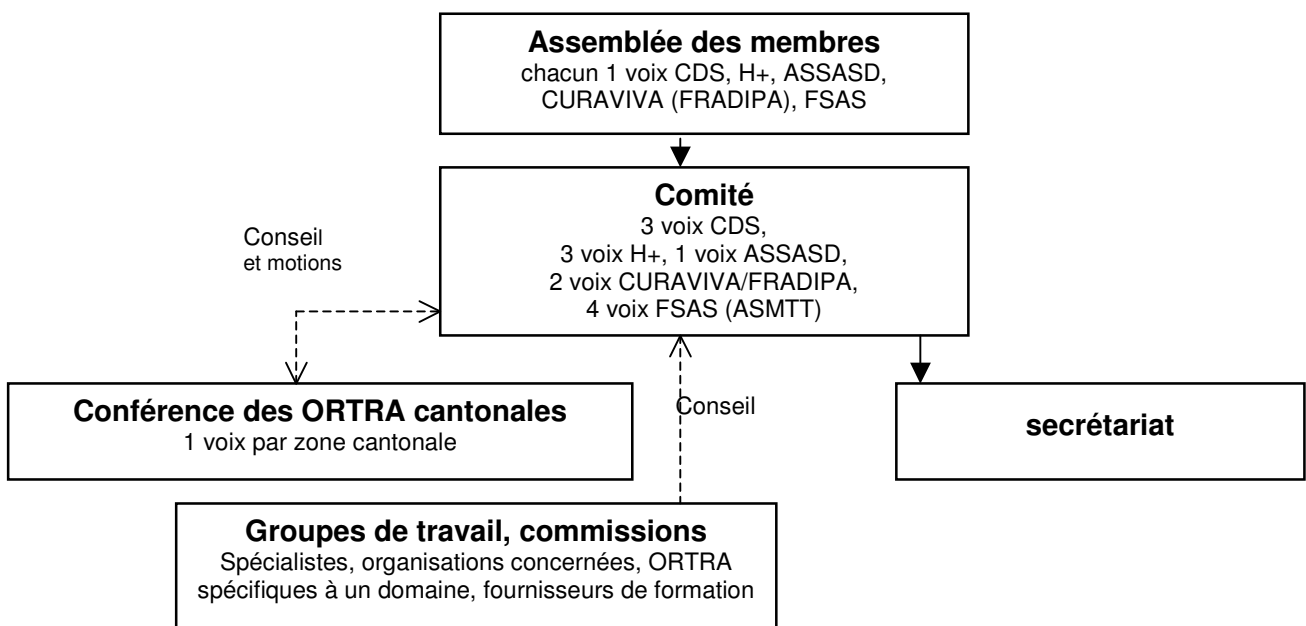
Assemblée des membres
chacun 1 voix CDS, H+, ASSASD, CURAVIVA (FRADIPA), FSAS

Comité
3 voix CDS,
3 voix H+, 1 voix ASSASD,
2 voix CURAVIVA/FRADIPA,
4 voix FSAS (ASMTT)

Conseil
et motions

Conférence des ORTRA cantonales
1 voix par zone cantonale

Conseil

secrétariat

Groupes de travail, commissions
Spécialistes, organisations concernées, ORTRA spécifiques à un domaine, fournisseurs de formation